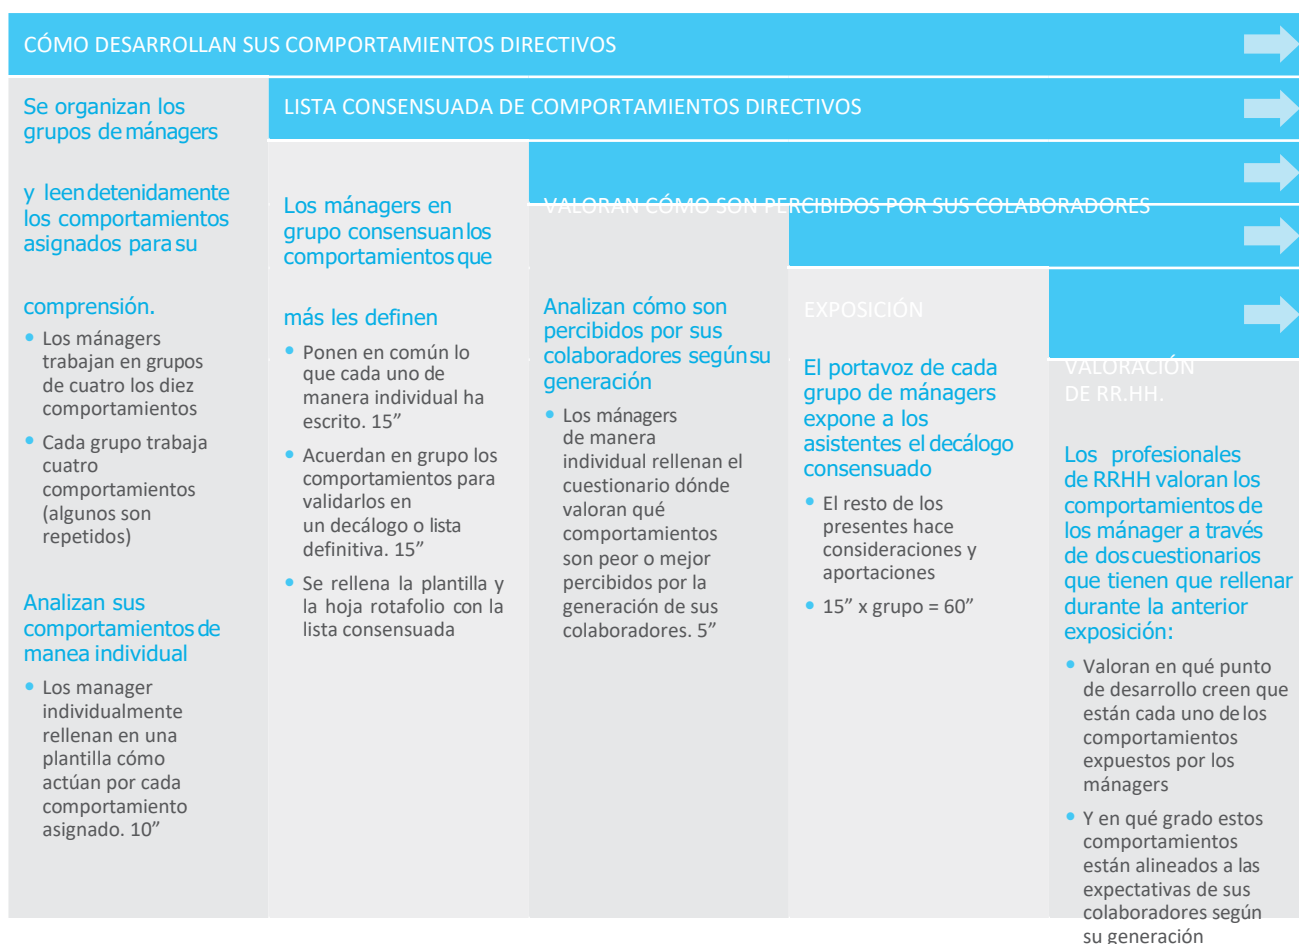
CÓMO DESARROLLAN SUS COMPORTAMIENTOS DIRECTIVOS

Se organizan los grupos de mánagers

y leen detenidamente los comportamientos asignados para su

comprensión.

• Los mánagers trabajan en grupos de cuatro los diez comportamientos

• Cada grupo trabaja cuatro comportamientos (algunos son repetidos)

Analizan sus comportamientos de manea individual

• Los manager individualmente rellenan en una plantilla cómo actúan por cada comportamiento asignado. 10"

LISTA CONSENSUADA DE COMPORTAMIENTOS DIRECTIVOS

Los mánagers en grupo consensuan los comportamientos que

más les definen

• Ponen en común lo que cada uno de manera individual ha escrito. 15"

• Acuerdan en grupo los comportamientos para validarlos en un decálogo o lista definitiva. 15"

• Se rellena la plantilla y la hoja rotafolio con la lista consensuada

VALORAN CÓMO SON PERCIBIDOS POR SUS COLABORADORES

Analizan cómo son percibidos por sus colaboradores según su generación

• Los mánagers de manera individual rellenan el cuestionario dónde valoran qué comportamientos son peor o mejor percibidos por la generación de sus colaboradores. 5"

EXPOSICIÓN

El portavoz de cada grupo de mánagers expone a los asistentes el decálogo consensuado

• El resto de los presentes hace consideraciones y aportaciones

• 15" x grupo = 60"

VALORACIÓN DE RR.HH.

Los profesionales de RRHH valoran los comportamientos de los mánager a través de dos cuestionarios que tienen que rellenar durante la anterior exposición:

• Valoran en qué punto de desarrollo creen que están cada uno de los comportamientos expuestos por los mánagers

• Y en qué grado estos comportamientos están alineados a las expectativas de sus colaboradores según su generación